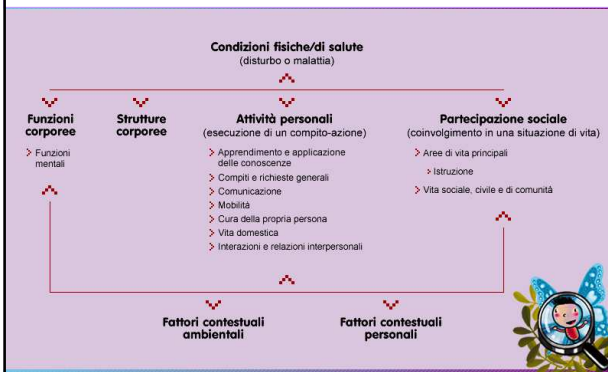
Condizioni fisiche/di salute
(disturbo o malattia)

Funzioni corporee

> Funzioni mentali

Strutture corporee

Attività personali
(esecuzione di un compito-azione)

> Apprendimento e applicazione delle conoscenze
> Compiti e richieste generali
> Comunicazione
> Mobilità
> Cura della propria persona
> Vita domestica
> Interazioni e relazioni interpersonali

Partecipazione sociale
(coinvolgimento in una situazione di vita)

> Aree di vita principali
> Istruzione
> Vita sociale, civile e di comunità

Fattori contestuali ambientali

Fattori contestuali personali